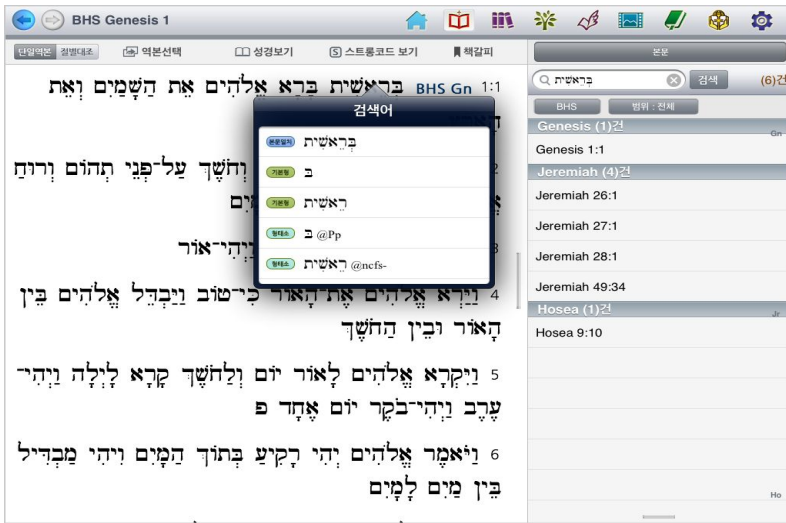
BHS Genesis 1

단일역본 절별대조 역본선택 성경보기 S 스트롱코드 보기 책갈피

BHS Gn 1:1 בְּרֵאשִׁית בָּרָא אֱלֹהִים אֵת הַשָּׁמַיִם וְאֵת הָאָרֶץ

2 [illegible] וְחֹשֶׁךְ עַל־פְּנֵי תְהוֹם וְרוּחַ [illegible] מָיִם

3 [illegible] וַיְהִי־אוֹר

4 וַיַּרְא אֱלֹהִים אֶת־הָאוֹר כִּי־טוֹב וַיַּבְדֵּל אֱלֹהִים בֵּין הָאוֹר וּבֵין הַחֹשֶׁךְ

5 וַיִּקְרָא אֱלֹהִים לָאוֹר יוֹם וְלַחֹשֶׁךְ קָרָא לָיְלָה וַיְהִי־עֶרֶב וַיְהִי־בֹקֶר יוֹם אֶחָד פ

6 וַיֹּאמֶר אֱלֹהִים יְהִי רָקִיעַ בְּתוֹךְ הַמָּיִם וִיהִי מַבְדִּיל בֵּין מַיִם לָמָיִם

검색어
본문일치 בְּרֵאשִׁית
기본형 בְּ
기본형 רֵאשִׁית
형태소 בְּ @Pp
형태소 רֵאשִׁית @ncfs-

본문
בְּרֵאשִׁית 검색 (6)건
BHS 범위 : 전체
Genesis (1)건 Gn
Genesis 1:1
Jeremiah (4)건
Jeremiah 26:1
Jeremiah 27:1
Jeremiah 28:1
Jeremiah 49:34
Hosea (1)건 Jr
Hosea 9:10
Ho